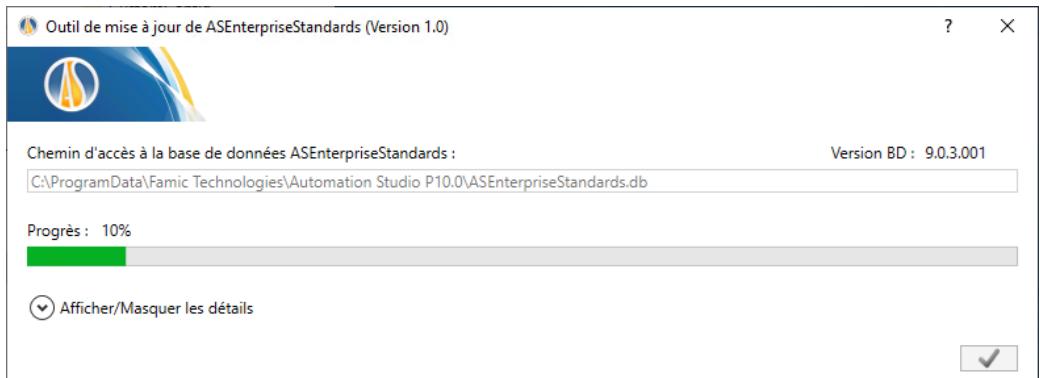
Outil de mise à jour de ASEnterpriseStandards (Version 1.0)

?

X

Chemin d'accès à la base de données ASEnterpriseStandards :

Version BD : 9.0.3.001

C:\ProgramData\Famic Technologies\Automation Studio P10.0\ASEnterpriseStandards.db

Progrès : 10%

Afficher/Masquer les détails